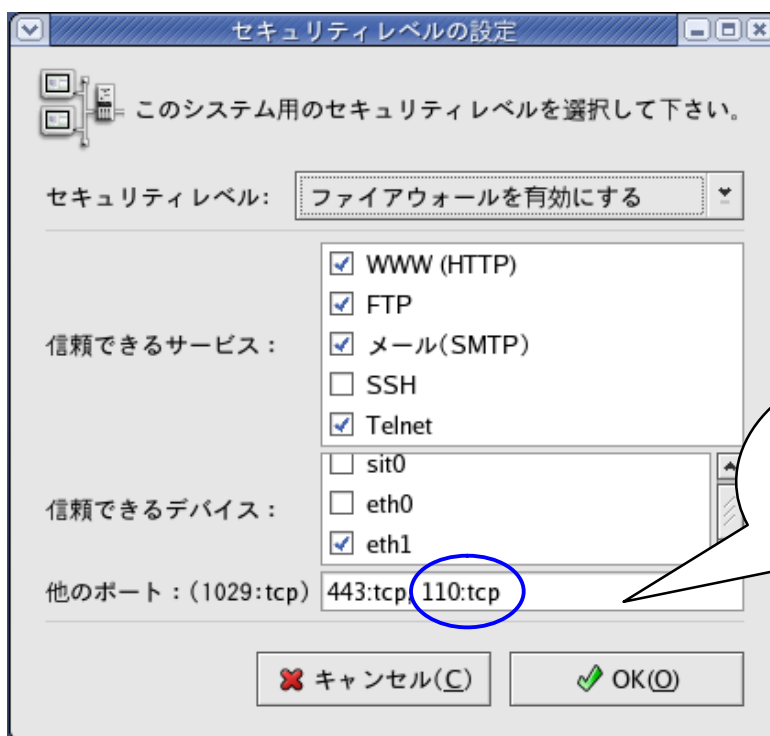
セキュリティレベルの設定

このシステム用のセキュリティレベルを選択して下さい。

セキュリティレベル: ファイアウォールを有効にする

信頼できるサービス:
WWW (HTTP)
FTP
メール(SMTP)
SSH
Telnet

信頼できるデバイス:
sit0
eth0
eth1

他のポート:(1029:tcp) 443:tcp, 110:tcp

キャンセル(C)
OK(O)